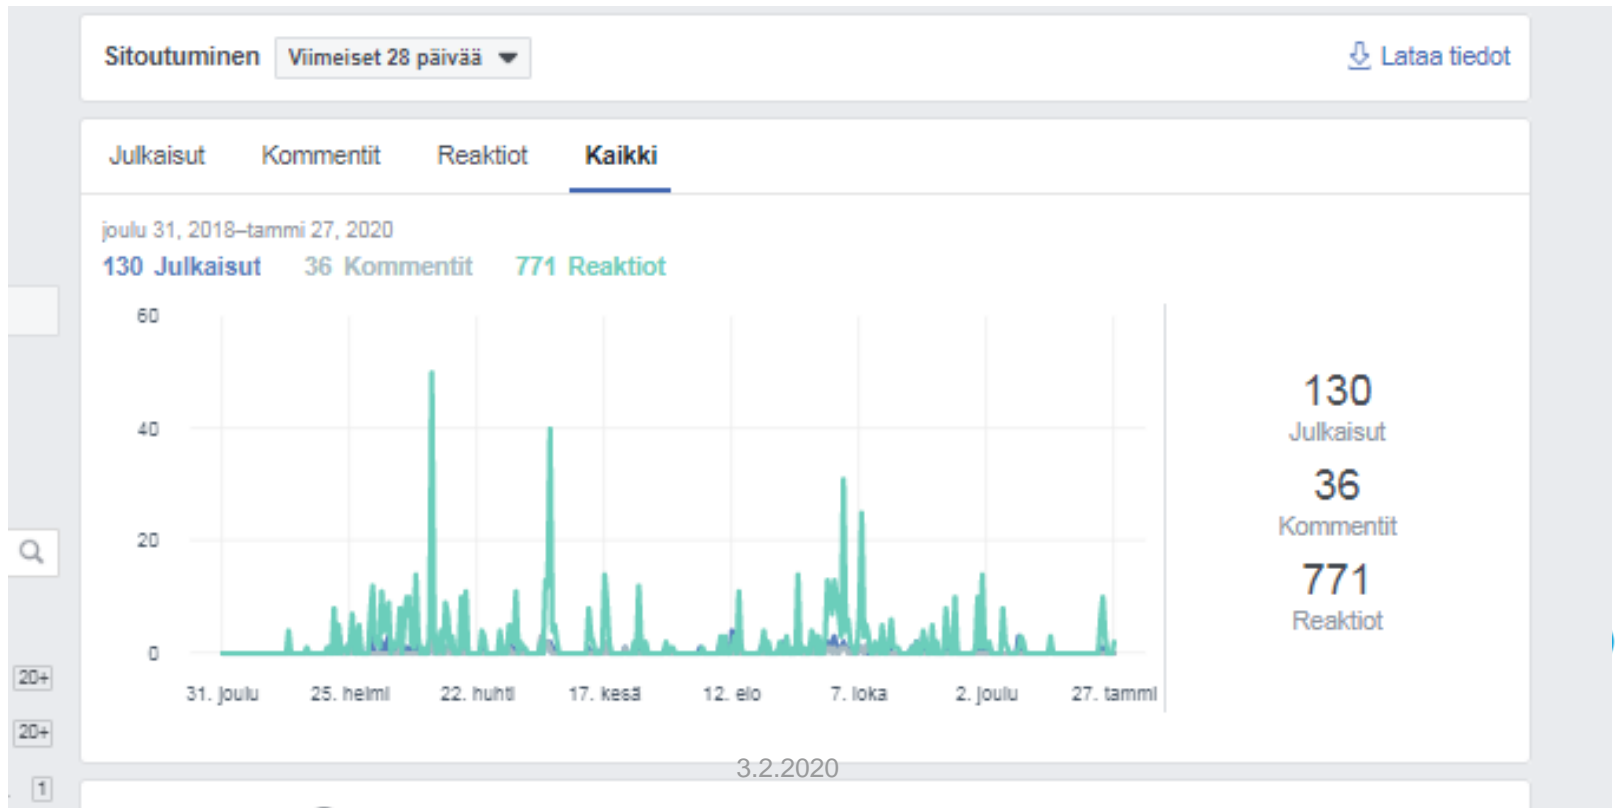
Sitoutuminen Viimeiset 28 päivää

Lataa tiedot

Julkaisut Kommentit Reaktiot Kaikki

joulu 31, 2018–tammi 27, 2020
130 Julkaisut 36 Kommentit 771 Reaktiot

60
40
20
0

31. joulu 25. helmi 22. huhti 17. kesä 12. elo 7. loka 2. joulu 27. tammi

130
Julkaisut
36
Kommentit
771
Reaktiot

20+
20+
1

3.2.2020